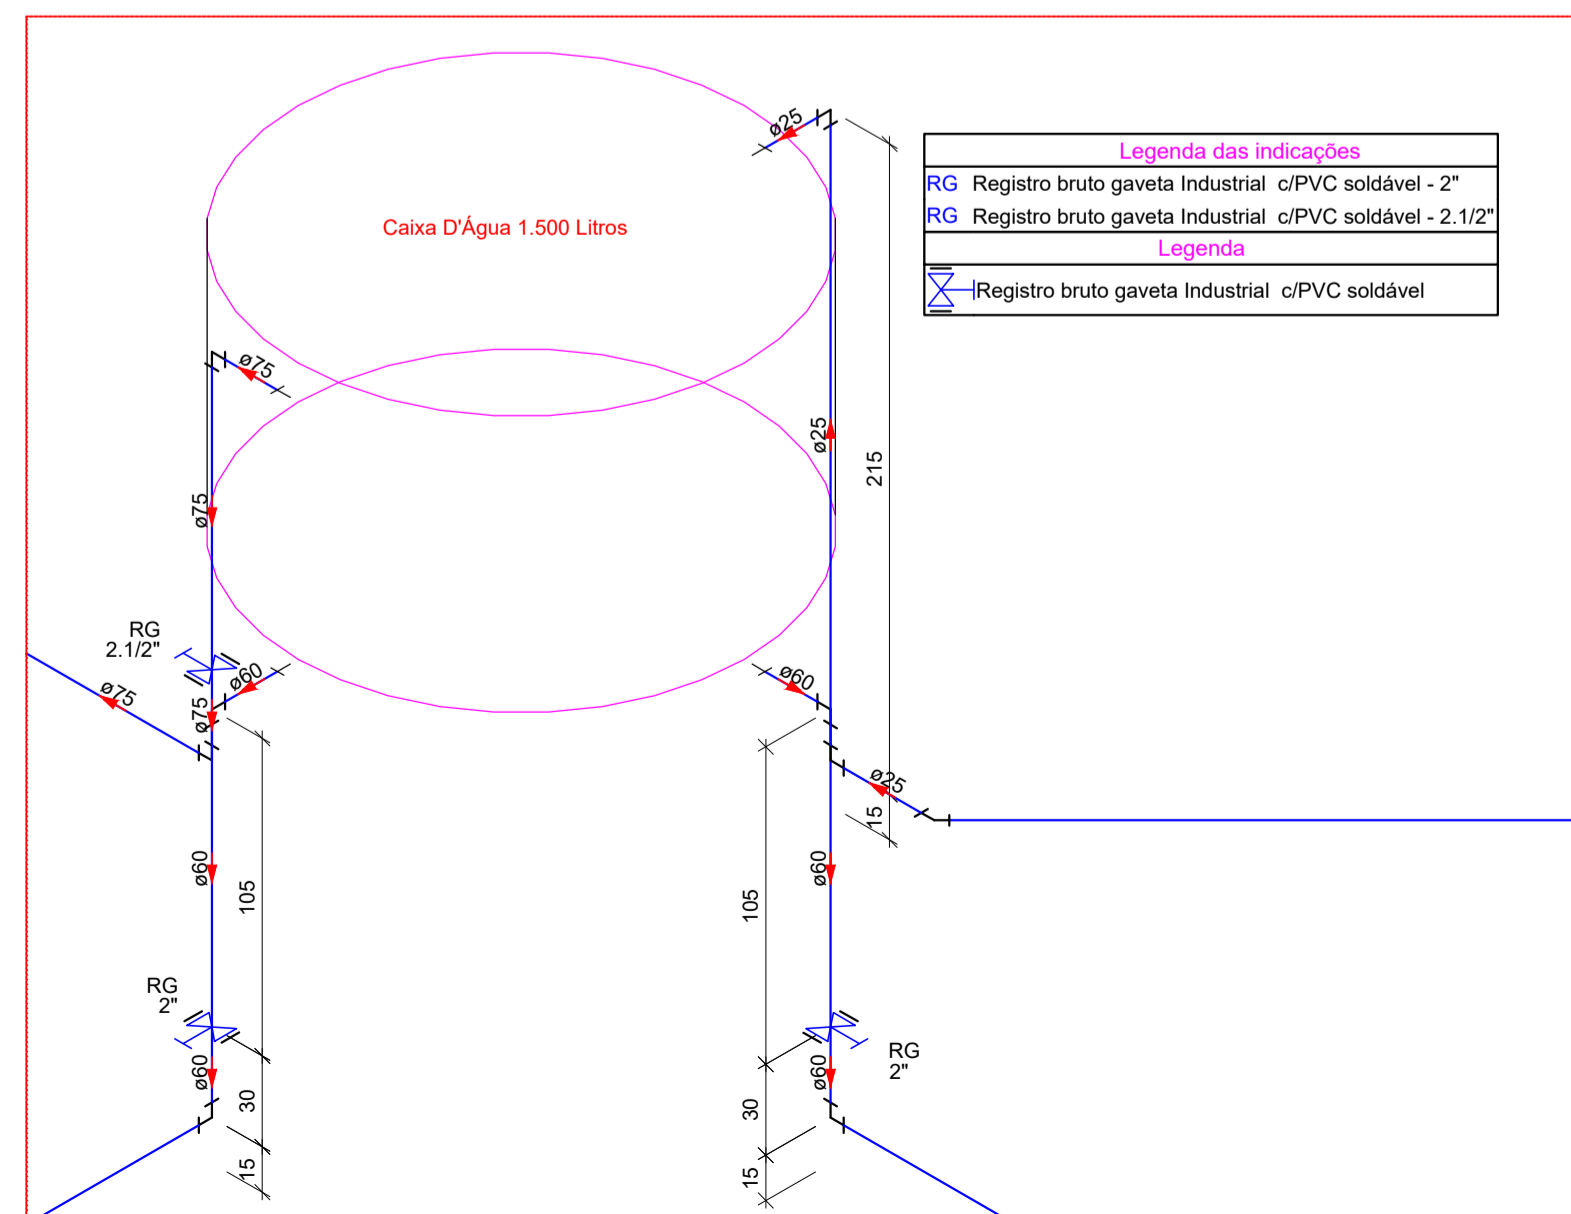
Caixa D'Água 1.500 Litros

Legenda das indicações
RG Registro bruto gaveta Industrial c/PVC soldável - 2"
RG Registro bruto gaveta Industrial c/PVC soldável - 2.1/2"
Legenda
Registro bruto gaveta Industrial c/PVC soldável

ø25
ø75
ø25
215
ø75
RG
2.1/2"
ø60
ø75
ø75
ø60
ø25
15
ø60
105
ø60
105
RG
2"
ø60
30
15
RG
2"
ø60
30
15